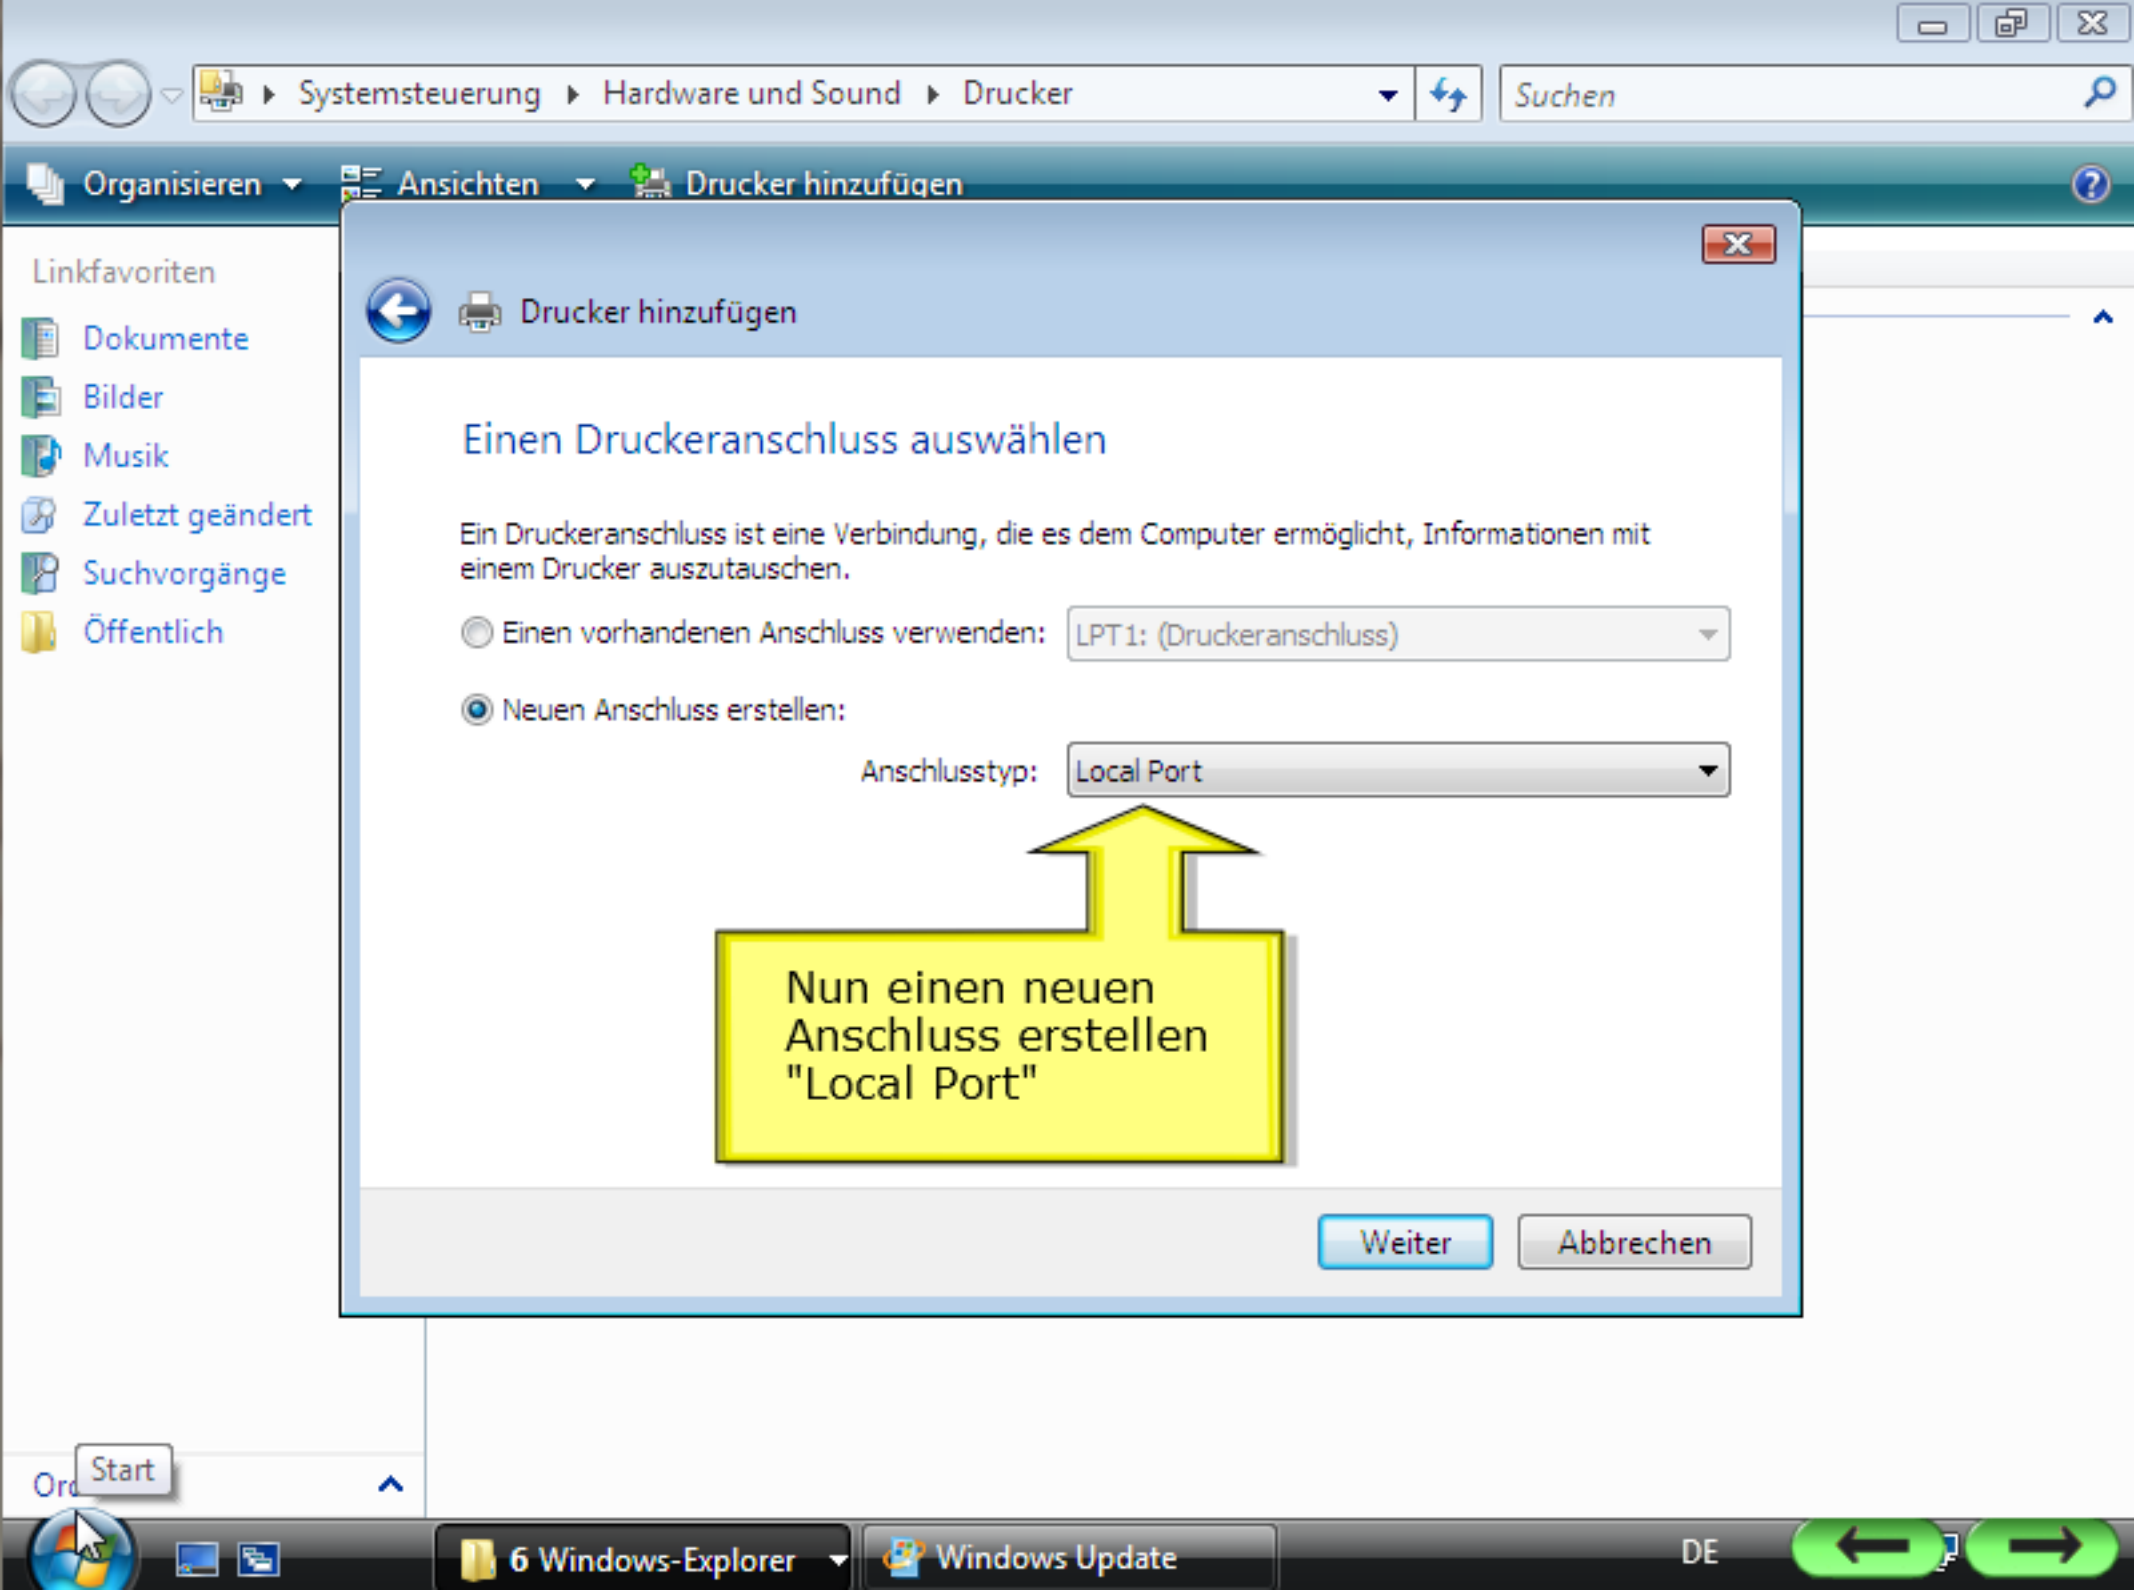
Systemsteuerung ▸ Hardware und Sound ▸ Drucker

Suchen

Organisieren ▾ Ansichten ▾ Drucker hinzufügen

Linkfavoriten

Dokumente

Bilder

Musik

Zuletzt geändert

Suchvorgänge

Öffentlich

Drucker hinzufügen

Einen Druckeranschluss auswählen

Ein Druckeranschluss ist eine Verbindung, die es dem Computer ermöglicht, Informationen mit einem Drucker auszutauschen.

Einen vorhandenen Anschluss verwenden: LPT1: (Druckeranschluss)

Neuen Anschluss erstellen:

Anschlusstyp: Local Port

Nun einen neuen Anschluss erstellen "Local Port"

Weiter Abbrechen

Or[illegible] Start

6 Windows-Explorer

Windows Update

DE